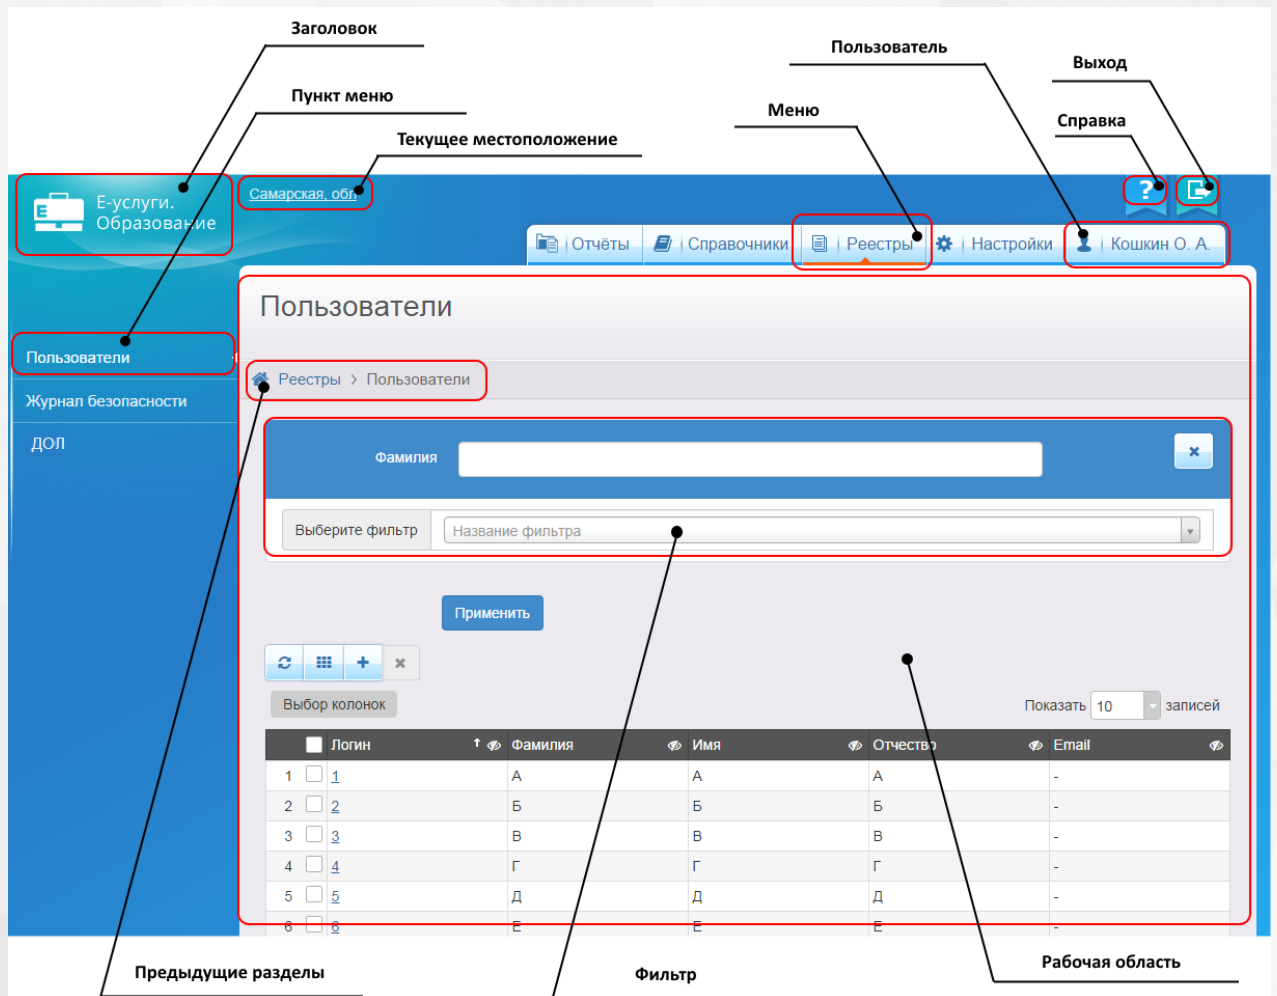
Заголовок

Пункт меню

Текущее местоположение

Пользователь

Выход

Меню

Справка

Е-услуги. Образование

Самарская, обл

Отчёты | Справочники | Реестры | Настройки | Кошкин О. А.

Пользователи

Журнал безопасности

ДОЛ

Пользователи

Реестры > Пользователи

Фамилия

Выберите фильтр | Название фильтра

Применить

Выбор колонок

Показать 10 записей

| | Логин | Фамилия | Имя | Отчество | Email |
|---|---|---|---|---|---|
| 1 | 1 | А | А | А | - |
| 2 | 2 | Б | Б | Б | - |
| 3 | 3 | В | В | В | - |
| 4 | 4 | Г | Г | Г | - |
| 5 | 5 | Д | Д | Д | - |
| 6 | 6 | Е | Е | Е | - |

Предыдущие разделы

Фильтр

Рабочая область